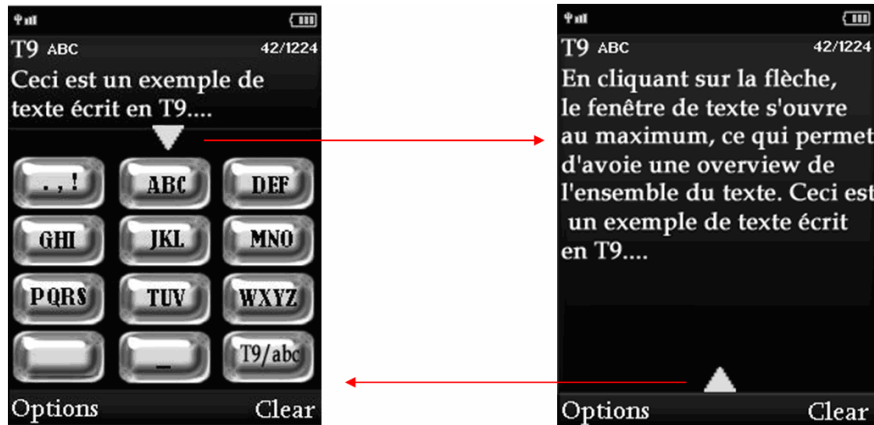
T9 ABC 42/1224

Ceci est un exemple de texte écrit en T9....

. , !
ABC
DEF
GHI
JKL
MNO
PQRS
TUV
WXYZ
_
T9/abc

Options Clear

T9 ABC 42/1224

En cliquant sur la flèche, le fenêtre de texte s'ouvre au maximum, ce qui permet d'avoie une overview de l'ensemble du texte. Ceci est un exemple de texte écrit en T9....

Options Clear